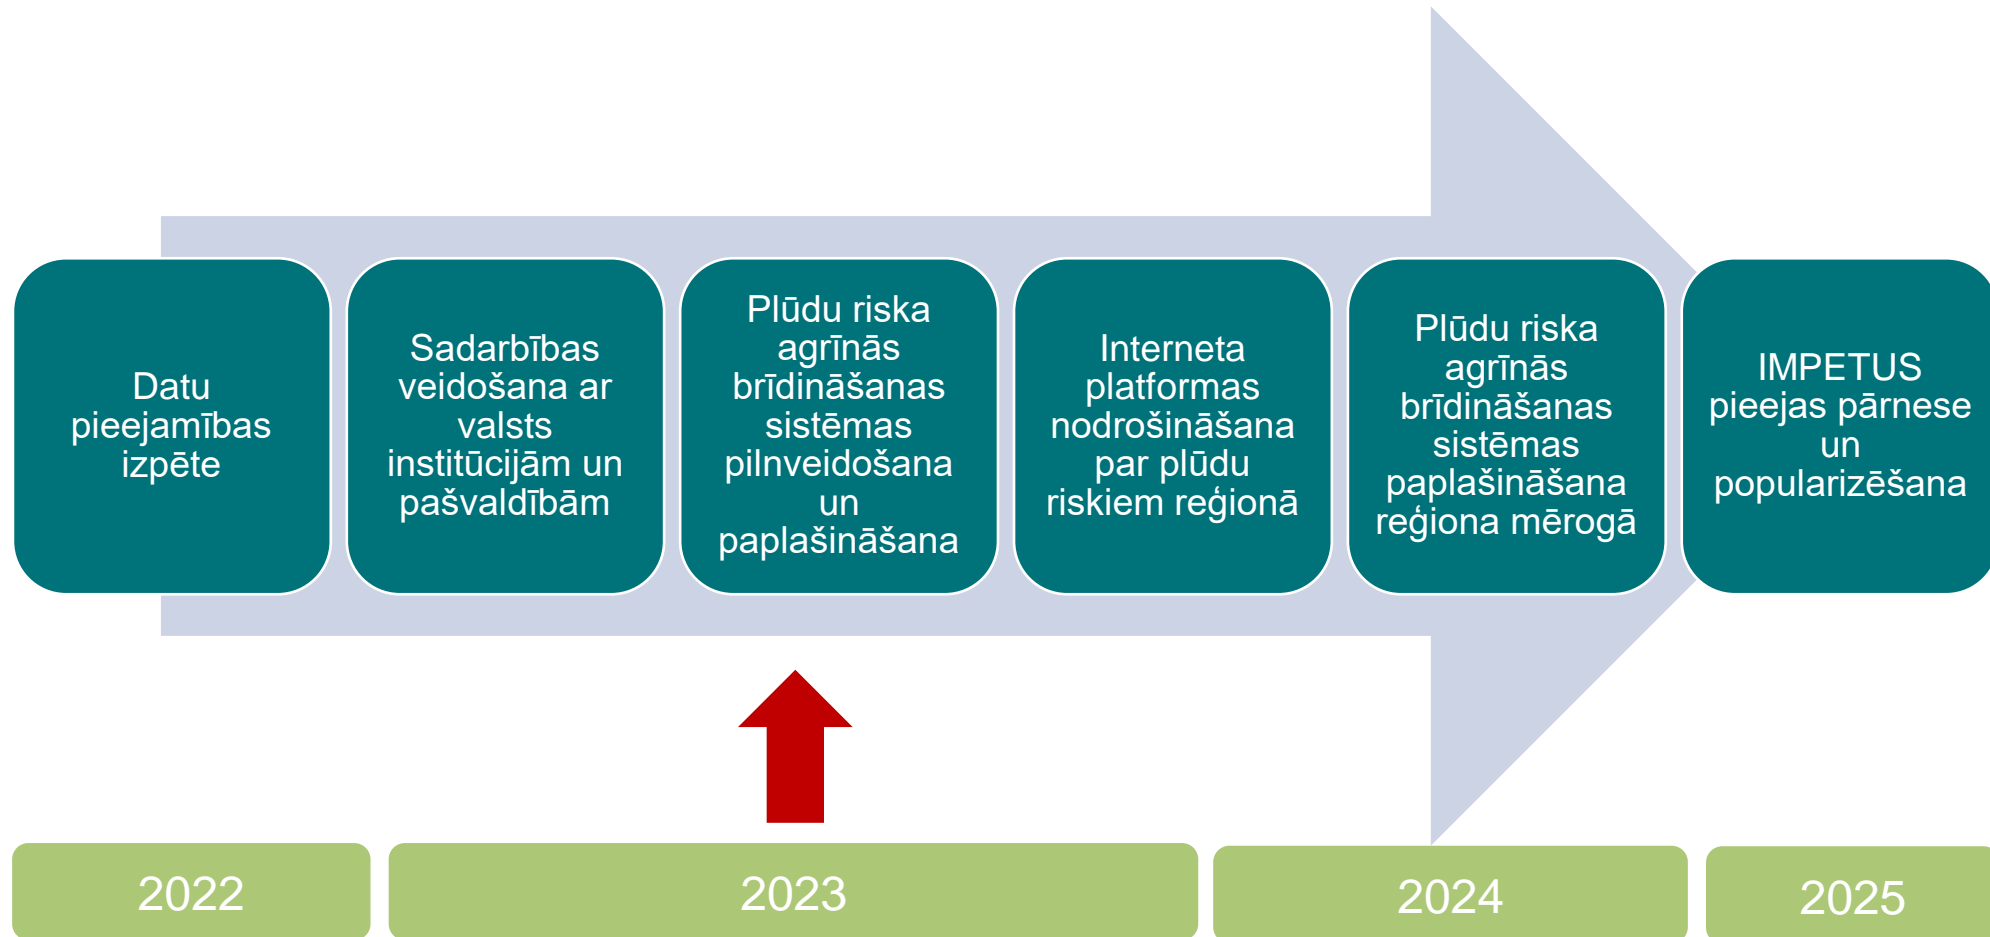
Datu pieejamības izpēte

Sadarbības veidošana ar valsts institūcijām un pašvaldībām

Plūdu riska agrīnās brīdināšanas sistēmas pilnveidošana un paplašināšana

Interneta platformas nodrošināšana par plūdu riskiem reģionā

Plūdu riska agrīnās brīdināšanas sistēmas paplašināšana reģiona mērogā

IMPETUS pieejas pārnese un popularizēšana

2022

2023

2024

2025